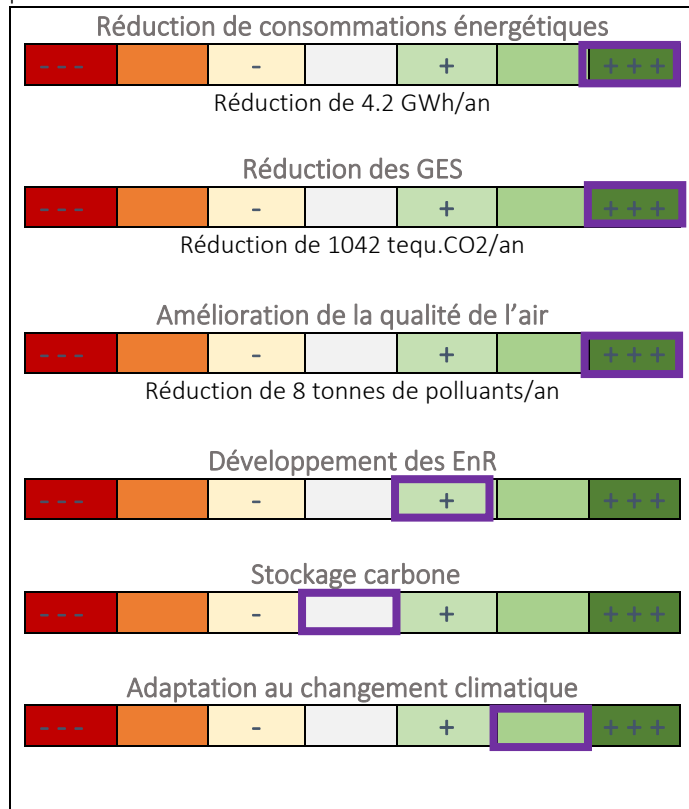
Réduction de consommations énergétiques

| - - - | | - | | + | | + + + |
|---|---|---|---|---|---|---|

Réduction de 4.2 GWh/an

Réduction des GES

| - - - | | - | | + | | + + + |
|---|---|---|---|---|---|---|

Réduction de 1042 tequ.CO2/an

Amélioration de la qualité de l'air

| - - - | | - | | + | | + + + |
|---|---|---|---|---|---|---|

Réduction de 8 tonnes de polluants/an

Développement des EnR

| - - - | | - | | + | | + + + |
|---|---|---|---|---|---|---|

Stockage carbone

| - - - | | - | | + | | + + + |
|---|---|---|---|---|---|---|

Adaptation au changement climatique

| - - - | | - | | + | | + + + |
|---|---|---|---|---|---|---|